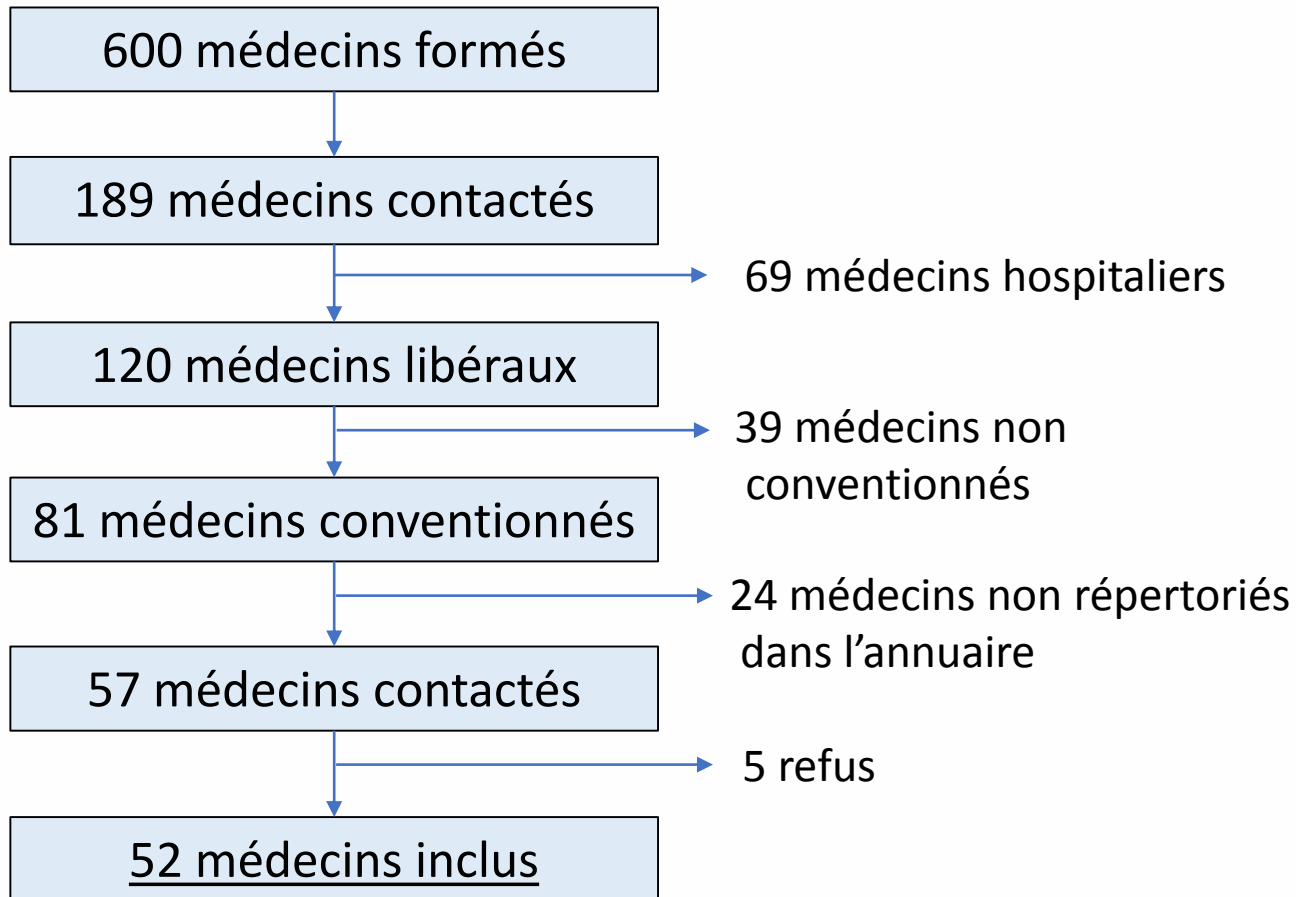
600 médecins formés

189 médecins contactés

69 médecins hospitaliers

120 médecins libéraux

39 médecins non conventionnés

81 médecins conventionnés

24 médecins non répertoriés dans l’annuaire

57 médecins contactés

5 refus

52 médecins inclus